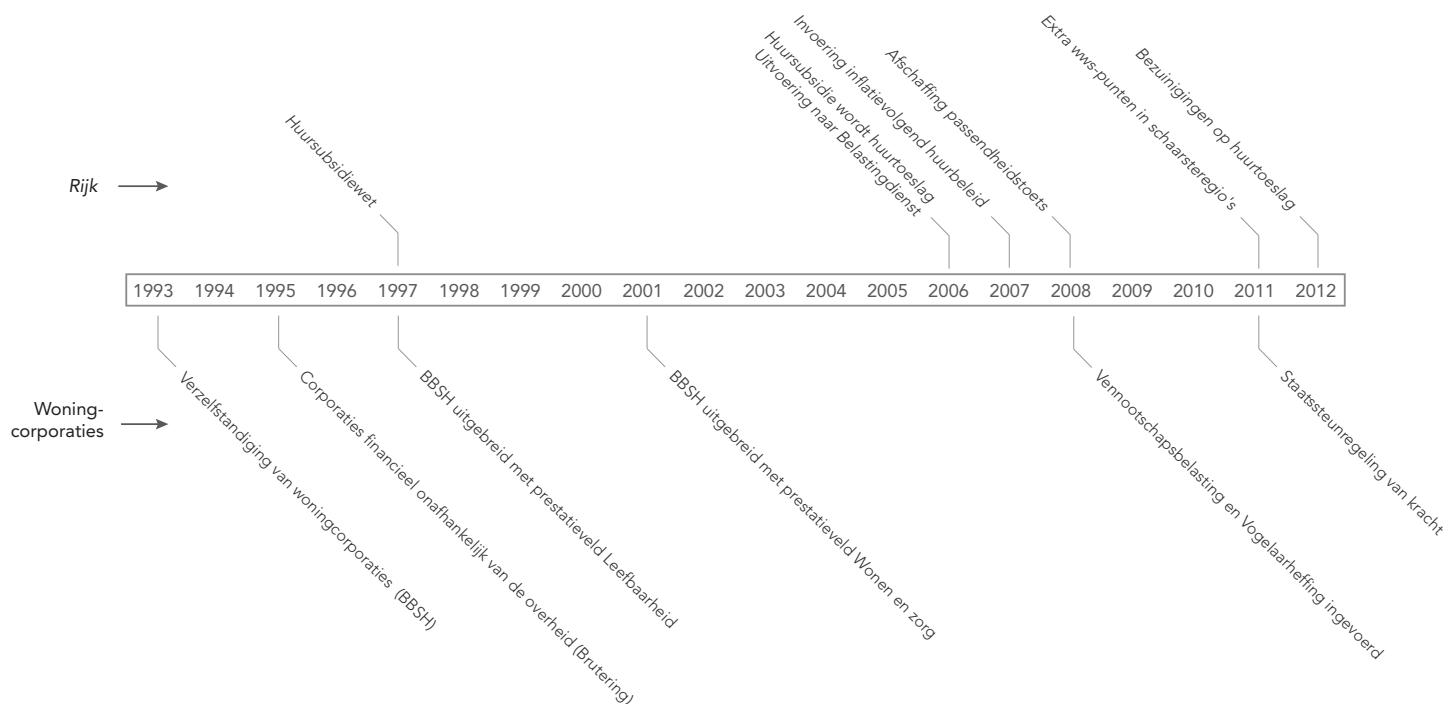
Rijk

Huursubsidiewet

Huursubsidie wordt huurtoeslag
Uitvoering naar Belastingdienst

Invoering inflatievolgend huurbeleid

Afschaffing passendheidstoets

Extra wws-punten in schaarsteregio's

Bezuinigingen op huurtoeslag

| 1993 | 1994 | 1995 | 1996 | 1997 | 1998 | 1999 | 2000 | 2001 | 2002 | 2003 | 2004 | 2005 | 2006 | 2007 | 2008 | 2009 | 2010 | 2011 | 2012 |
|---|---|---|---|---|---|---|---|---|---|---|---|---|---|---|---|---|---|---|---|

Woning-corporaties

Verzelfstandiging van woningcorporaties (BBSH)

Corporaties financieel onafhankelijk van de overheid (Brutering)

BBSH uitgebreid met prestatieveld Leefbaarheid

BBSH uitgebreid met prestatieveld Wonen en zorg

Vennootschapsbelasting en Vogelaarheffing ingevoerd

Staatssteunregeling van kracht